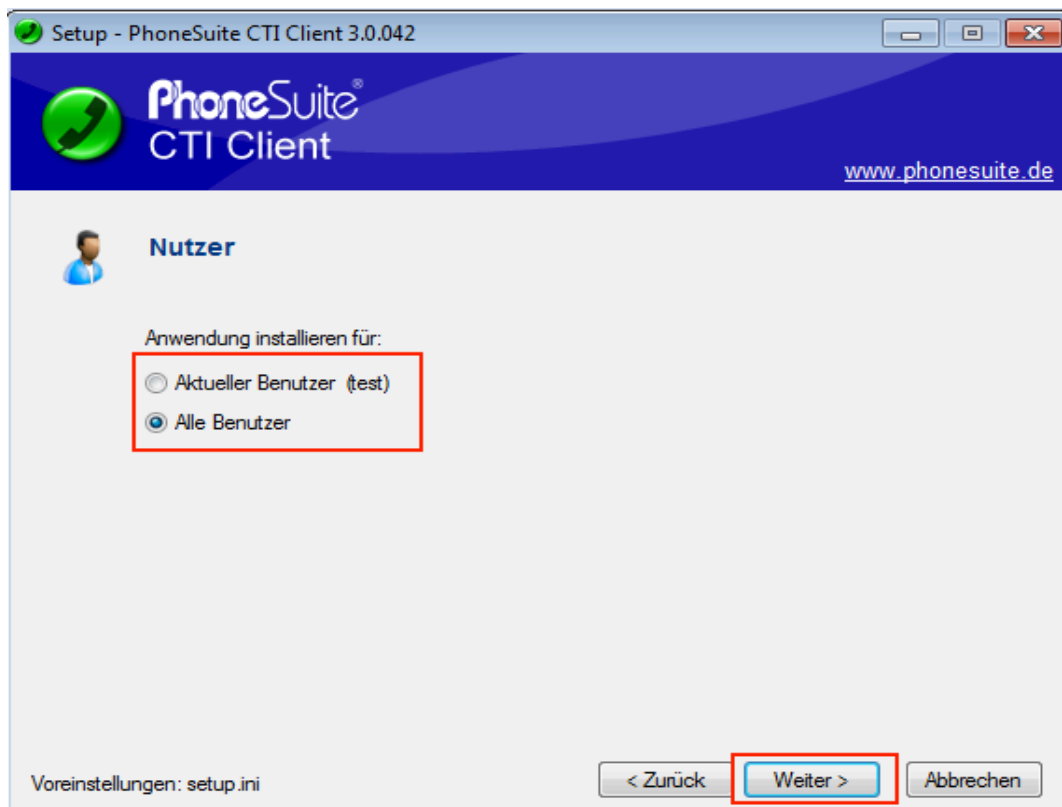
Setup - PhoneSuite CTI Client 3.0.042

PhoneSuite®
CTI Client

www.phonesuite.de

Nutzer

Anwendung installieren für:

Aktueller Benutzer (test)

Alle Benutzer

Voreinstellungen: setup.ini

< Zurück

Weiter >

Abbrechen